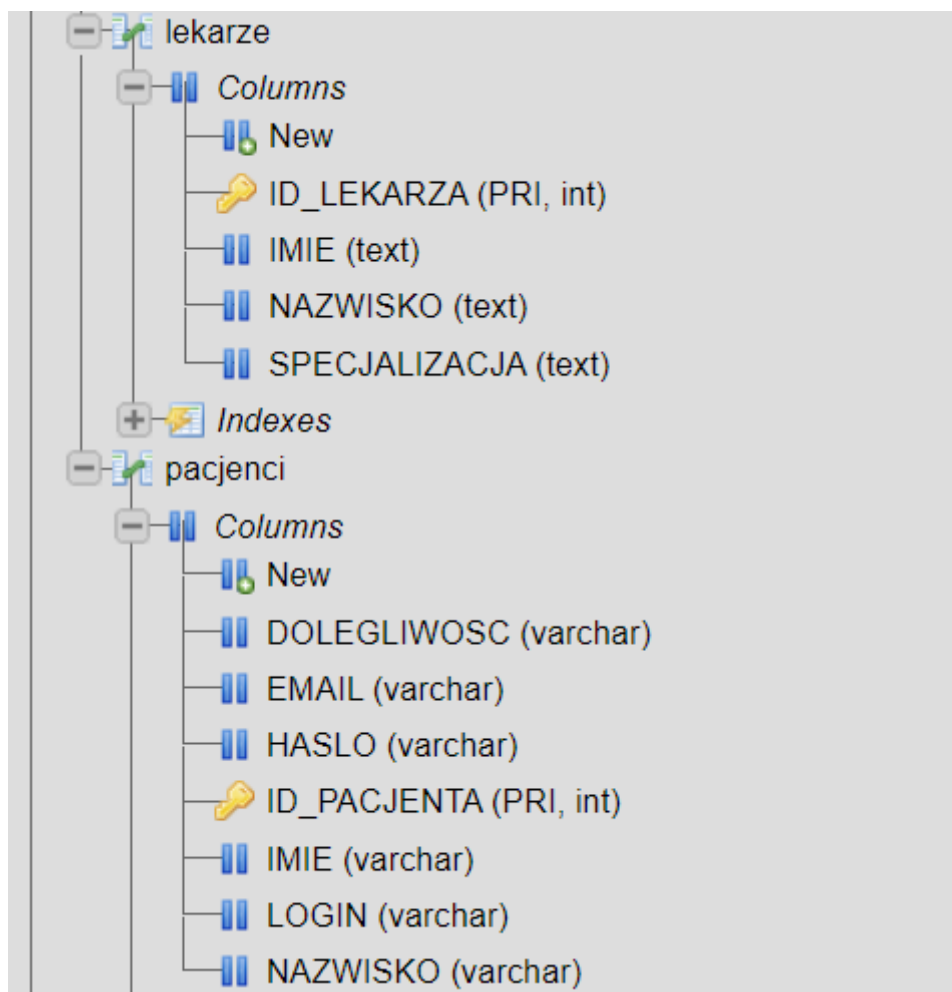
lekarze
Columns
New
ID_LEKARZA (PRI, int)
IMIE (text)
NAZWISKO (text)
SPECJALIZACJA (text)
Indexes
pacjenci
Columns
New
DOLEGLIWOSC (varchar)
EMAIL (varchar)
HASLO (varchar)
ID_PACJENTA (PRI, int)
IMIE (varchar)
LOGIN (varchar)
NAZWISKO (varchar)